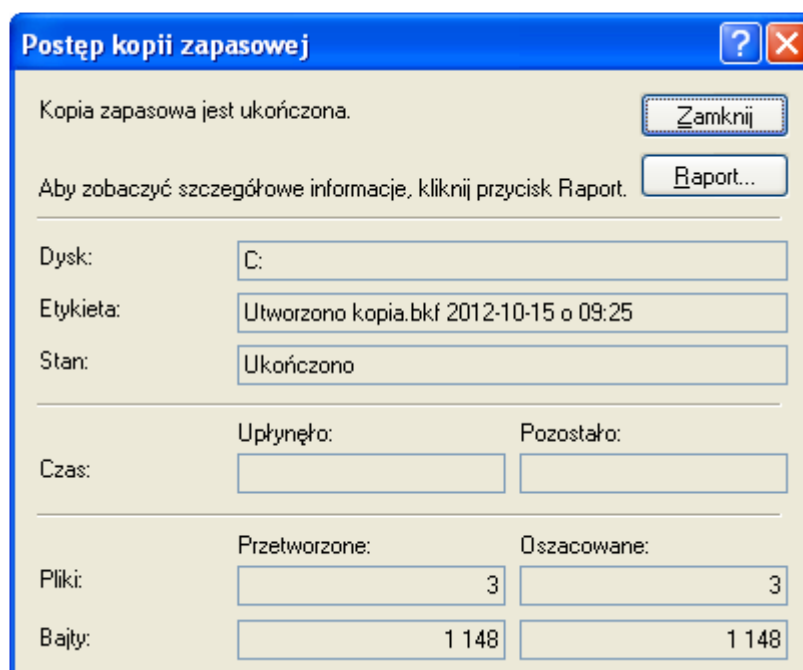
Postęp kopii zapasowej

?

Kopia zapasowa jest ukończona.

Zamknij

Aby zobaczyć szczegółowe informacje, kliknij przycisk Raport.

Raport...

Dysk: C:

Etykieta: Utworzono kopia.bkf 2012-10-15 o 09:25

Stan: Ukończono

Upłynęło: Pozostało:

Czas:

Przetworzone: Oszacowane:

Pliki: 3 3

Bajty: 1 148 1 148